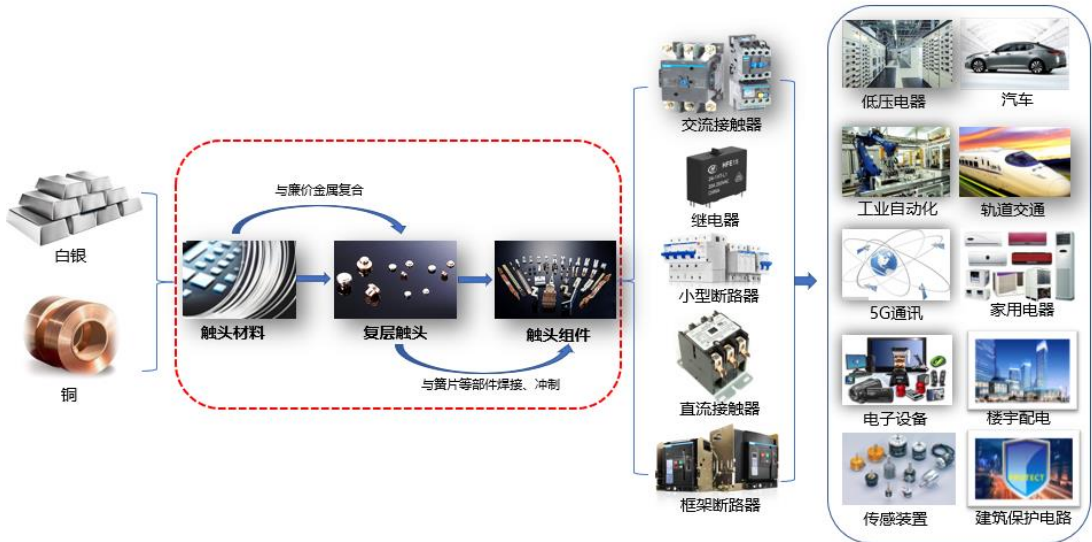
白银

铜

与廉价金属复合

触头材料

复层触头

触头组件

与簧片等部件焊接、冲制

交流接触器

继电器

小型断路器

直流接触器

框架断路器

低压电器

汽车

工业自动化

轨道交通

5G通讯

家用电器

电子设备

楼宇配电

传感装置

建筑保护电路